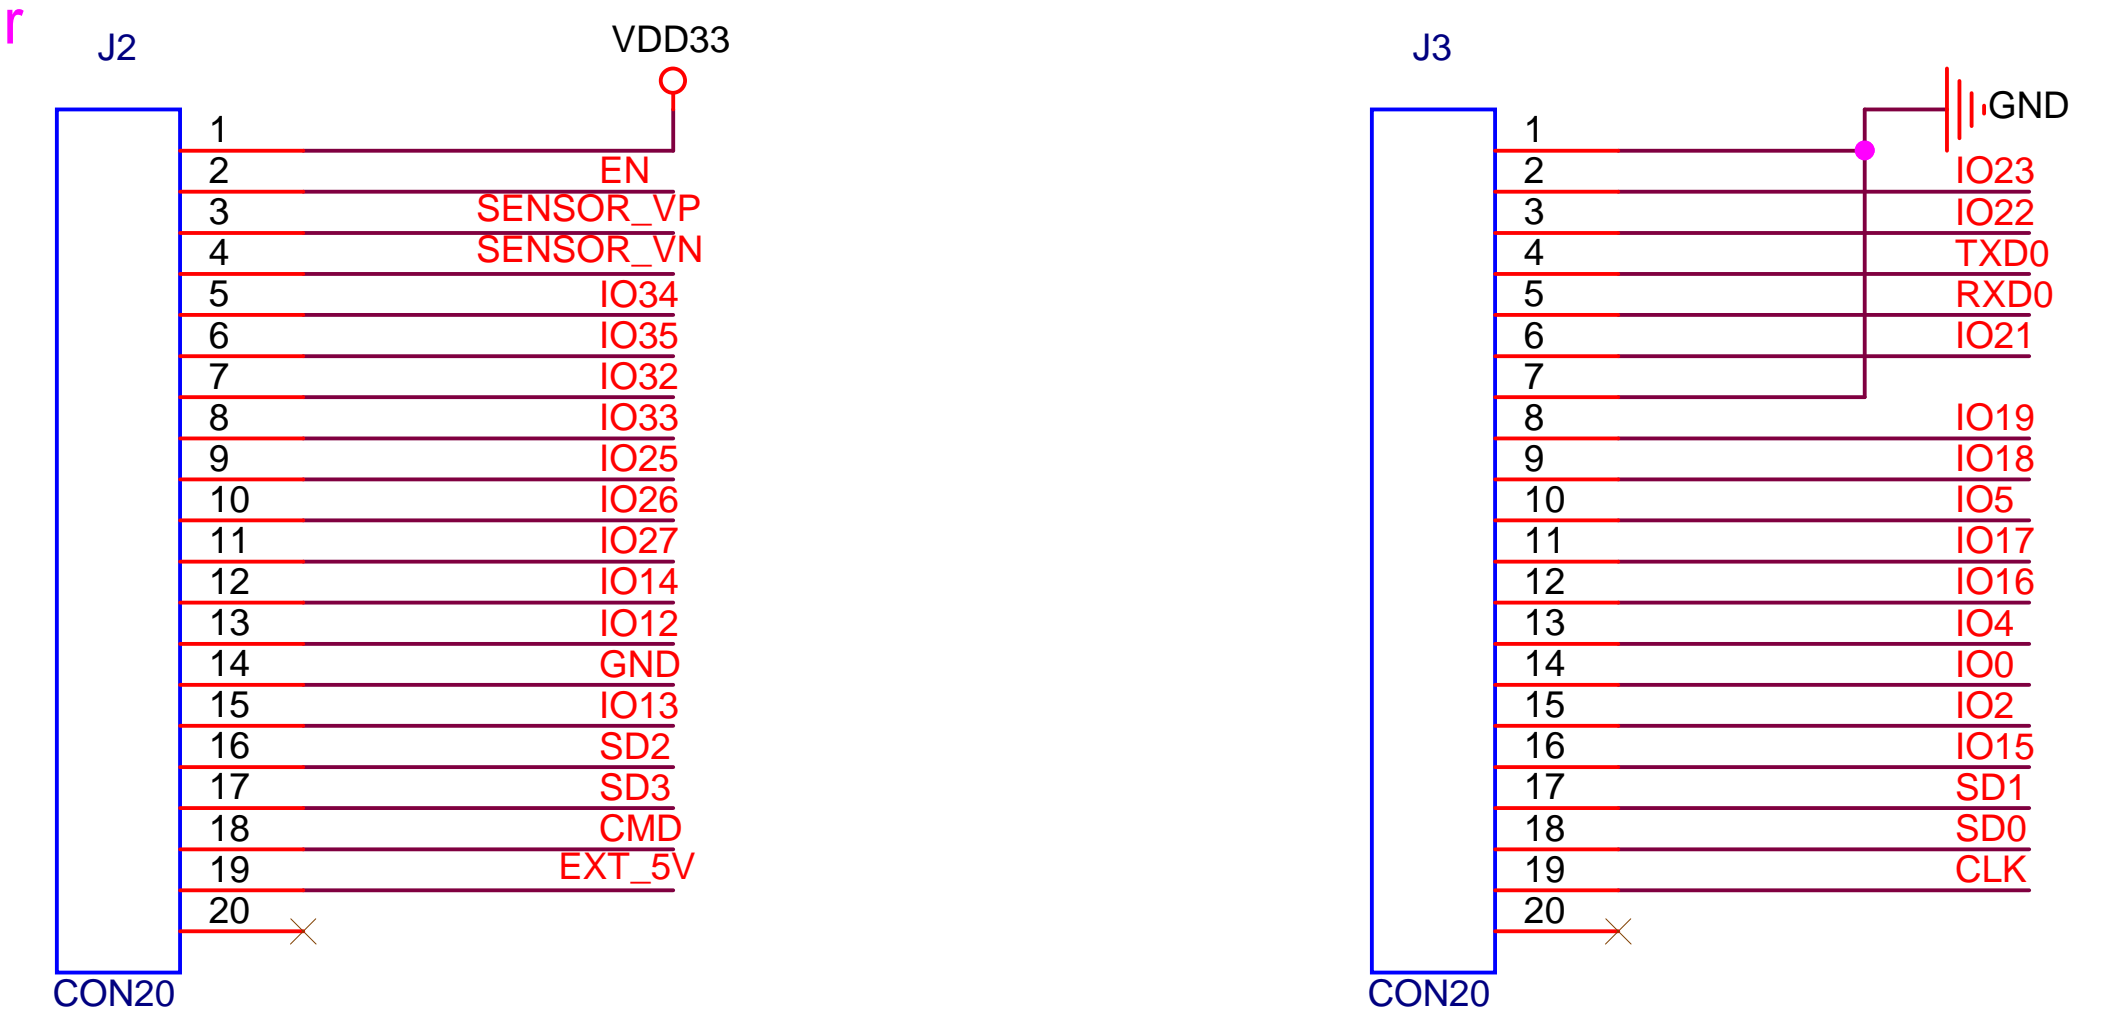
r

J2

VDD33

1
2 EN
3 SENSOR_VP
4 SENSOR_VN
5 IO34
6 IO35
7 IO32
8 IO33
9 IO25
10 IO26
11 IO27
12 IO14
13 IO12
14 GND
15 IO13
16 SD2
17 SD3
18 CMD
19 EXT_5V
20

CON20

J3

GND

1
2 IO23
3 IO22
4 TXD0
5 RXD0
6 IO21
7
8 IO19
9 IO18
10 IO5
11 IO17
12 IO16
13 IO4
14 IO0
15 IO2
16 IO15
17 SD1
18 SD0
19 CLK
20

CON20